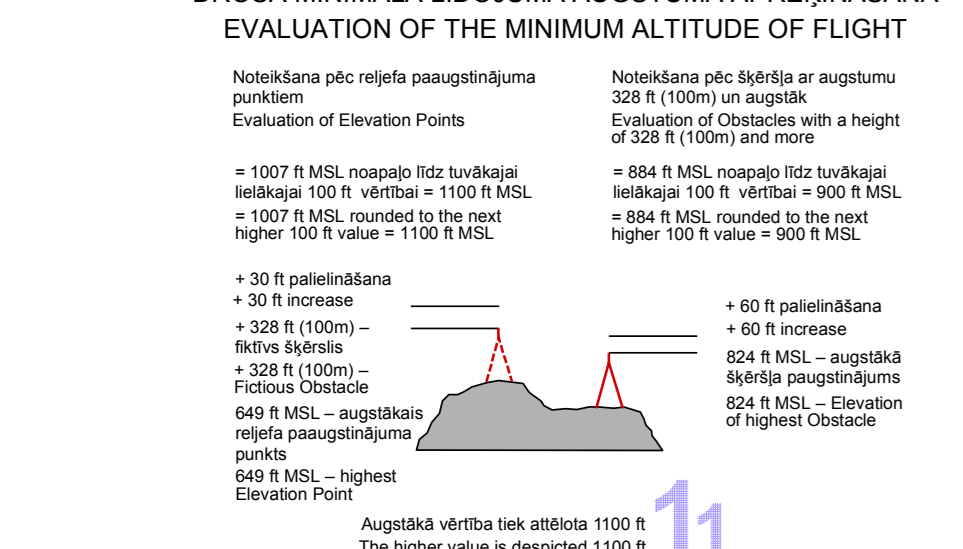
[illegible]
EVALUATION OF THE MINIMUM ALTITUDE OF FLIGHT

Noteikšana pēc reljefa paaugstinājuma punktiem
Evaluation of Elevation Points

= 1007 ft MSL noapaļo līdz tuvākajai lielākajai 100 ft vērtībai = 1100 ft MSL
= 1007 ft MSL rounded to the next higher 100 ft value = 1100 ft MSL

Noteikšana pēc šķēršļa ar augstumu 328 ft (100m) un augstāk
Evaluation of Obstacles with a height of 328 ft (100m) and more

= 884 ft MSL noapaļo līdz tuvākajai lielākajai 100 ft vērtībai = 900 ft MSL
= 884 ft MSL rounded to the next higher 100 ft value = 900 ft MSL

+ 30 ft palielināšana
+ 30 ft increase
+ 328 ft (100m) – fiktīvs šķērslis
+ 328 ft (100m) – Fictious Obstacle
649 ft MSL – augstākais reljefa paaugstinājuma punkts
649 ft MSL – highest Elevation Point

+ 60 ft palielināšana
+ 60 ft increase
824 ft MSL – augstākā šķēršļa paugstinājums
824 ft MSL – Elevation of highest Obstacle

Augstākā vērtība tiek attēlota 1100 ft
The higher value is despicted 1100 ft

11